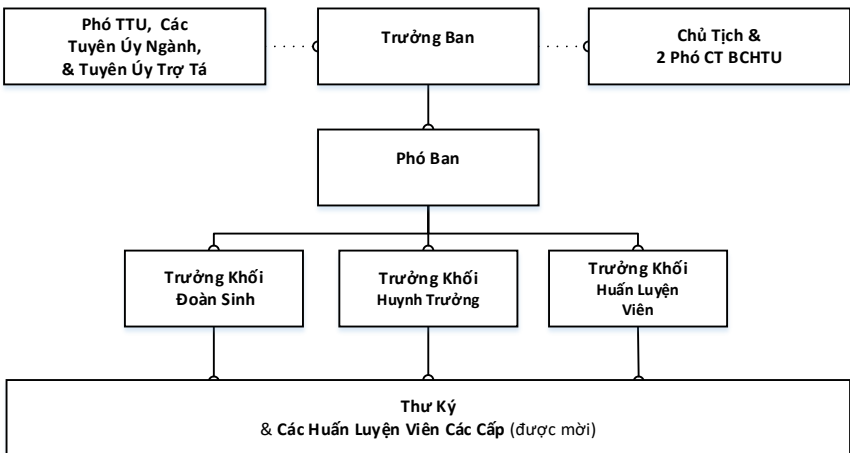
Phó TTU, Các Tuyên Úy Ngành, & Tuyên Úy Trợ Tá

Trưởng Ban

Chủ Tịch & 2 Phó CT BCHTU

Phó Ban

Trưởng Khối Đoàn Sinh

Trưởng Khối Huynh Trưởng

Trưởng Khối Huấn Luyện Viên

Thư Ký
& Các Huấn Luyện Viên Các Cấp (được mời)